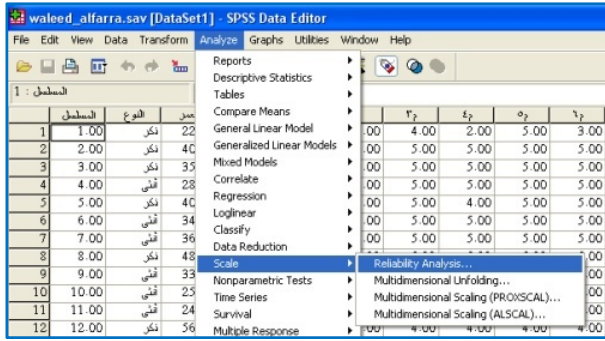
waleed_alfarra.sav [DataSet1] - SPSS Data Editor

File Edit View Data Transform Analyze Graphs Utilities Window Help

1 : المسلسل

| | المسلسل | النوع | عمر | | ر٣ | ر٤ | ر٥ | ر٦ |
|---|---|---|---|---|---|---|---|---|
| 1 | 1.00 | ذكر | 22 | .00 | 4.00 | 2.00 | 5.00 | 3.00 |
| 2 | 2.00 | ذكر | 40 | .00 | 5.00 | 5.00 | 5.00 | 5.00 |
| 3 | 3.00 | ذكر | 35 | .00 | 5.00 | 5.00 | 5.00 | 5.00 |
| 4 | 4.00 | أنثى | 28 | .00 | 5.00 | 5.00 | 5.00 | 5.00 |
| 5 | 5.00 | ذكر | 40 | .00 | 5.00 | 4.00 | 5.00 | 5.00 |
| 6 | 6.00 | أنثى | 34 | .00 | 5.00 | 5.00 | 5.00 | 5.00 |
| 7 | 7.00 | أنثى | 36 | .00 | 5.00 | 5.00 | 5.00 | 5.00 |
| 8 | 8.00 | ذكر | 48 | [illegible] | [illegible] | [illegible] | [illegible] | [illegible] |
| 9 | 9.00 | أنثى | 33 | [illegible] | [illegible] | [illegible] | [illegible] | .00 |
| 10 | 10.00 | أنثى | 25 | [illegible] | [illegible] | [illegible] | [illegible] | .00 |
| 11 | 11.00 | أنثى | 24 | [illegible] | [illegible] | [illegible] | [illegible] | .00 |
| 12 | 12.00 | ذكر | 56 | .00 | 4.00 | 4.00 | 4.00 | 4.00 |

Reports
Descriptive Statistics
Tables
Compare Means
General Linear Model
Generalized Linear Models
Mixed Models
Correlate
Regression
Loglinear
Classify
Data Reduction
Scale
Nonparametric Tests
Time Series
Survival
Multiple Response

Reliability Analysis...
Multidimensional Unfolding...
Multidimensional Scaling (PROXSCAL)...
Multidimensional Scaling (ALSCAL)...